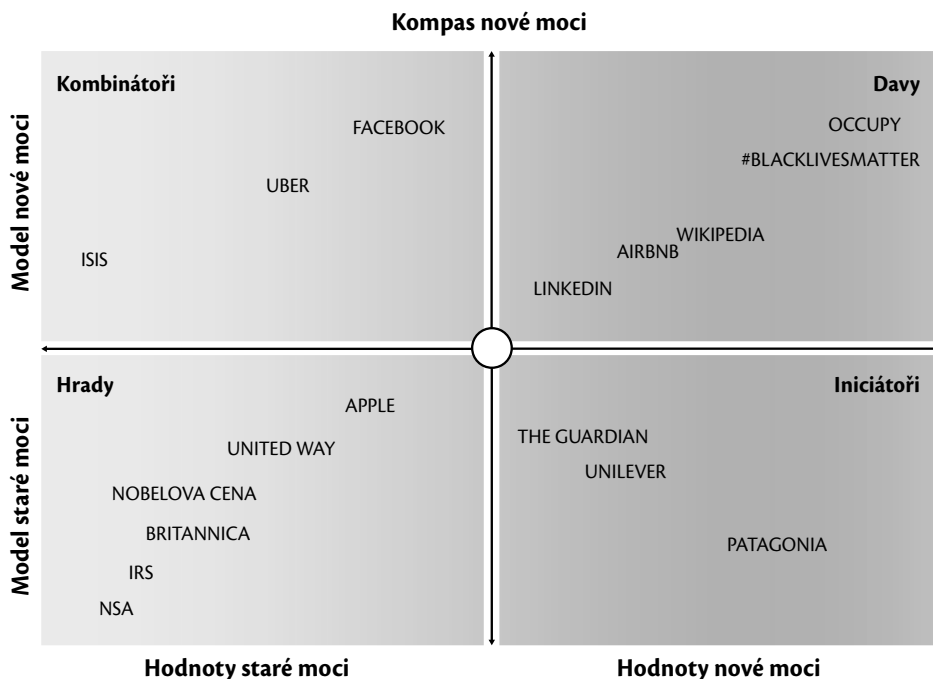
Kompas nové moci

Model nové moci

Kombinátoři

FACEBOOK

UBER

ISIS

Davy

OCCUPY

#BLACKLIVESMATTER

WIKIPEDIA

AIRBNB

LINKEDIN

Model staré moci

Hrady

APPLE

UNITED WAY

NOBELOVA CENA

BRITANNICA

IRS

NSA

Iniciátoři

THE GUARDIAN

UNILEVER

PATAGONIA

Hodnoty staré moci

Hodnoty nové moci